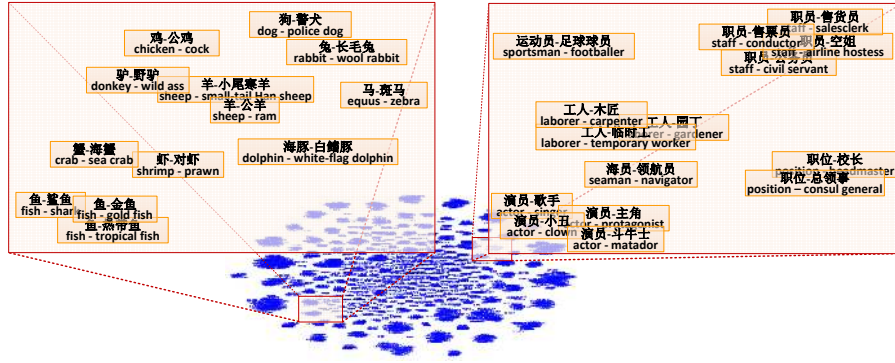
狗-警犬
dog - police dog

鸡-公鸡
chicken - cock

兔-长毛兔
rabbit - wool rabbit

驴-野驴
donkey - wild ass

羊-小尾寒羊
sheep - small-tail Han sheep

马-斑马
equus - zebra

羊-公羊
sheep - ram

蟹-海蟹
crab - sea crab

海豚-白鳍豚
dolphin - white-flag dolphin

虾-对虾
shrimp - prawn

鱼-鲨鱼
fish - shar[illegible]

鱼-金鱼
fish - gold fish

鱼-热带鱼
fish - tropical fish

运动员-足球球员
sportsman - footballer

职员-售货员
staff - salesclerk

职员-售票员
staff - conductor

职员-空姐
staff - airline hostess

职员-公务员
staff - civil servant

工人-木匠
laborer - carpenter

工人-园丁
laborer - gardener

工人-临时工
laborer - temporary worker

海员-领航员
seaman - navigator

职位-校长
position - headmaster

职位-总领事
position – consul general

演员-歌手
actor - singer

演员-小丑
actor - clown

演员-主角
actor - protagonist

演员-斗牛士
actor - matador